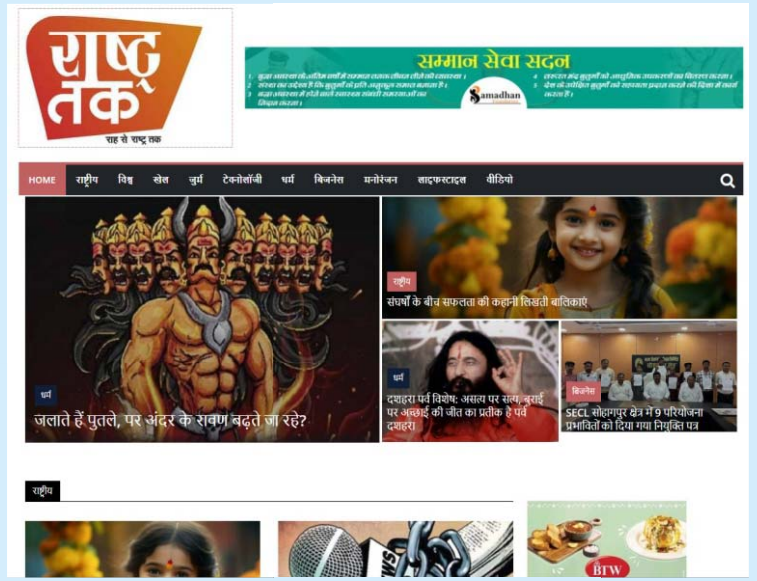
राष्ट्र तक
राह से राष्ट्र तक

सम्मान सेवा सदन
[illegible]
Samadhan

HOME राष्ट्रीय विश्व खेल जुर्म टेक्नोलॉजी धर्म बिजनेस मनोरंजन लाइफस्टाइल वीडियो

धर्म
जलाते हैं पुतले, पर अंदर के रावण बढ़ते जा रहे?

राष्ट्रीय
संघर्षों के बीच सफलता की कहानी लिखती बालिकाएं

धर्म
दशहरा पर्व विशेष: असत्य पर सत्य, बुराई पर अच्छाई की जीत का प्रतीक है पर्व दशहरा

बिजनेस
SECL सोहागपुर क्षेत्र में 9 परियोजना प्रभावितों को दिया गया नियुक्ति पत्र

राष्ट्रीय

BTW